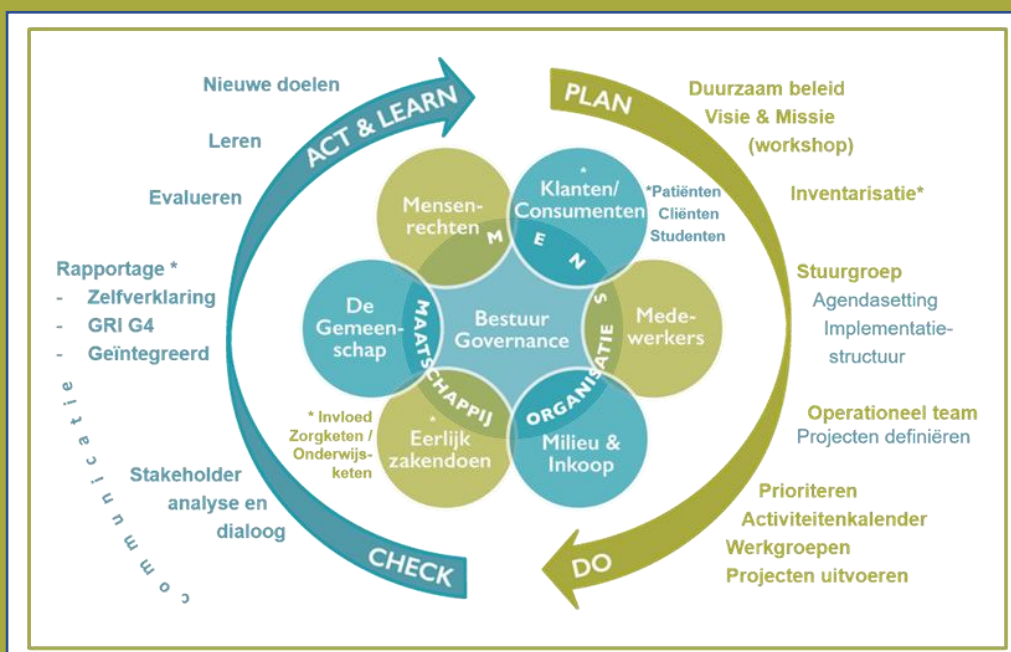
Nieuwe doelen

Leren

Evalueren

Rapportage *
- Zelfverklaring
- GRI G4
- Geïntegreerd

communicatie

Stakeholder analyse en dialoog

ACT & LEARN

PLAN

CHECK

DO

Duurzaam beleid
Visie & Missie
(workshop)

Inventarisatie*

Stuurgroep
Agendasetting
Implementatiestructuur

Operationeel team
Projecten definiëren

Prioriteren
Activiteitenkalender
Werkgroepen
Projecten uitvoeren

Mensenrechten

* Klanten/ Consumenten

*Patiënten
Cliënten
Studenten

MENS

De Gemeenschap

Bestuur Governance

Medewerkers

MAATSCHAPPIJ

ORGANISATIE

* Invloed Zorgketen / Onderwijsketen

* Eerlijk zakendoen

Milieu & Inkoop